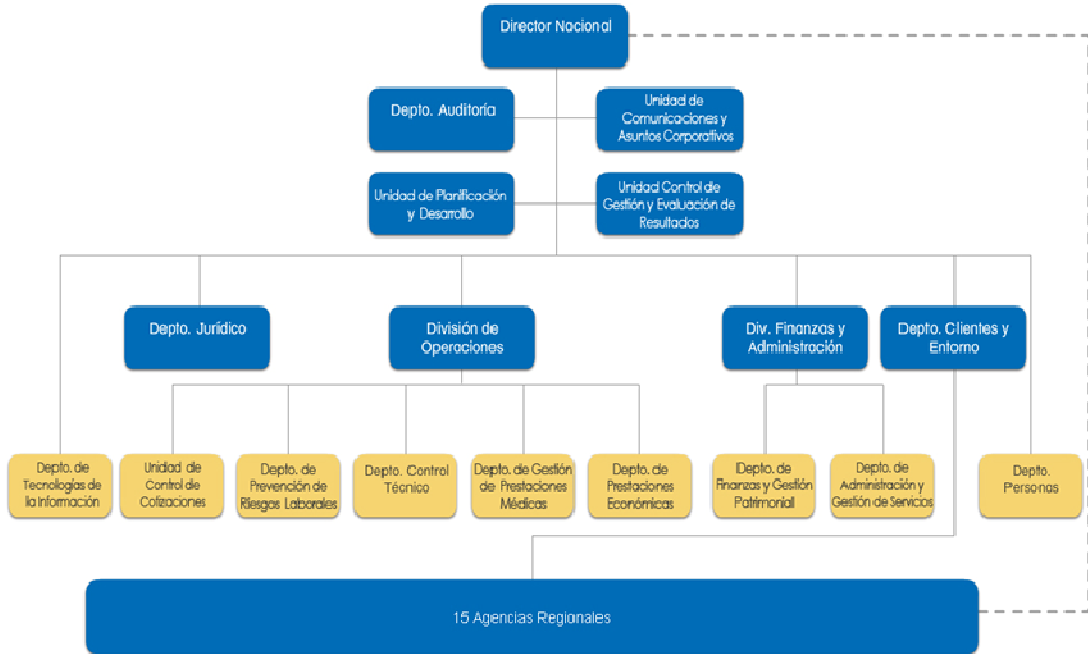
Director Nacional

Depto. Auditoría

Unidad de Comunicaciones y Asuntos Corporativos

Unidad de Planificación y Desarrollo

Unidad Control de Gestión y Evaluación de Resultados

Depto. Jurídico

División de Operaciones

Div. Finanzas y Administración

Depto. Clientes y Entorno

Depto. de Tecnologías de la Información

Unidad de Control de Cotizaciones

Depto. de Prevención de Riesgos Laborales

Depto. Control Técnico

Depto. de Gestión de Prestaciones Médicas

Depto. de Prestaciones Económicas

Depto. de Finanzas y Gestión Patrimonial

Depto. de Administración y Gestión de Servicios

Depto. Personas

15 Agencias Regionales